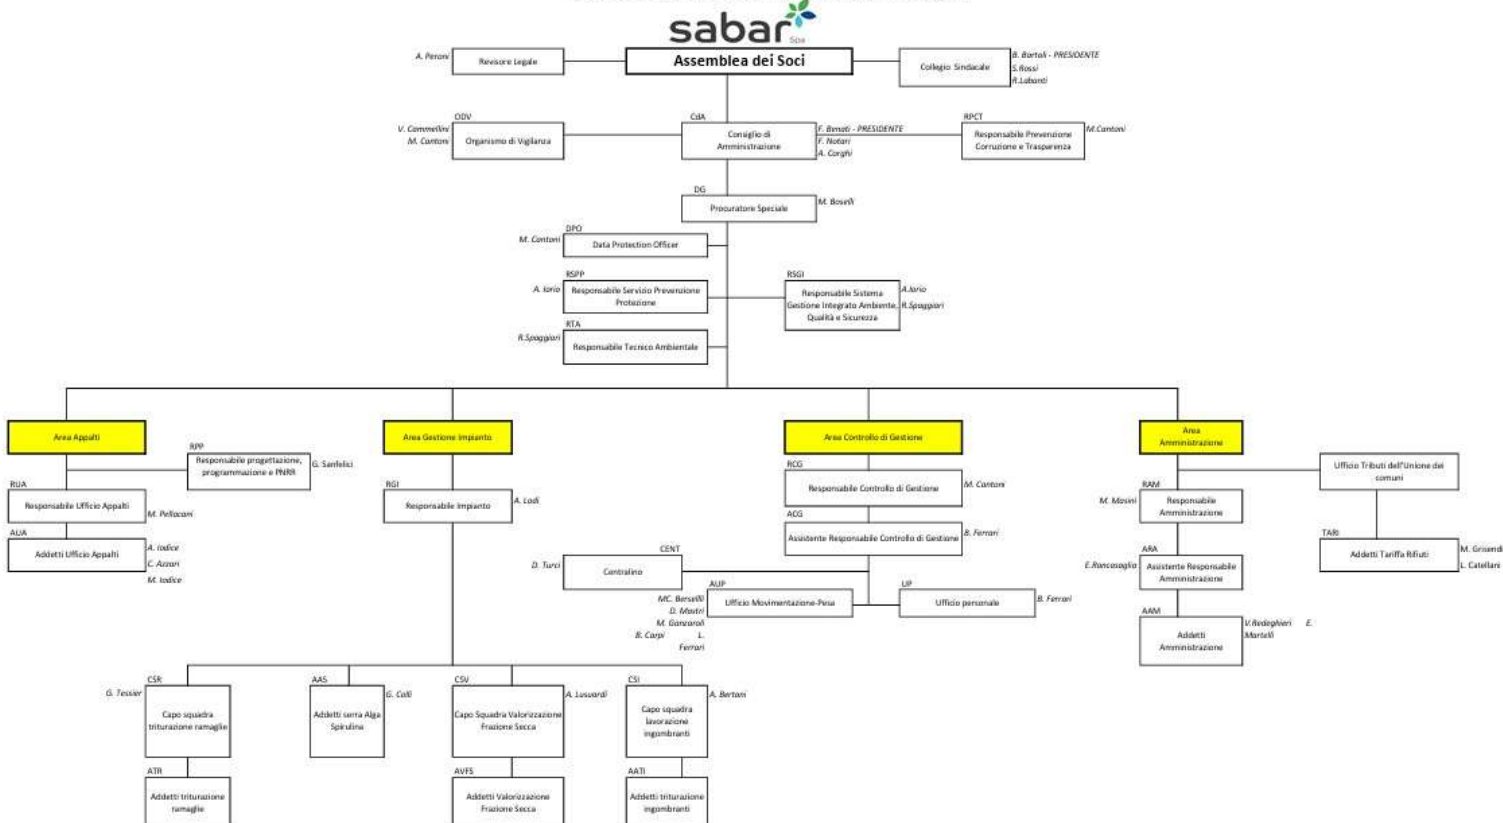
sabar Spa

Assemblea dei Soci

A. Peroni
Revisore Legale

Collegio Sindacale
B. Bartoli - PRESIDENTE
S.Rossi
R.Labanti

ODV
V. Cammellini
M. Cantoni
Organismo di Vigilanza

CdA
Consiglio di Amministrazione
F. Benati - PRESIDENTE
F. Notari
A. Corghi

RPCT
Responsabile Prevenzione Corruzione e Trasparenza
M.Cantoni

DG
Procuratore Speciale
M. Boselli

DPO
M. Cantoni
Data Protection Officer

RSPP
A. Iorio
Responsabile Servizio Prevenzione Protezione

RSGI
Responsabile Sistema Gestione Integrato Ambiente, Qualità e Sicurezza
A.Iorio
R.Spaggiari

RTA
R.Spaggiari
Responsabile Tecnico Ambientale

Area Appalti

RPP
Responsabile progettazione, programmazione e PNRR
G. Sanfelici

RUA
Responsabile Ufficio Appalti
M. Pellacani

AUA
Addetti Ufficio Appalti
A. Iodice
C. Azzari
M. Iodice

Area Gestione Impianto

RGI
Responsabile Impianto
A. Lodi

Area Controllo di Gestione

RCG
Responsabile Controllo di Gestione
M. Cantoni

ACG
Assistente Responsabile Controllo di Gestione
B. Ferrari

CENT
D. Turci
Centralino

AUP
MC. Berselli
D. Mastri
M. Gonzaroli
B. Carpi
L. Ferrari
Ufficio Movimentazione-Pesa

UP
Ufficio personale
B. Ferrari

Area Amministrazione

Ufficio Tributi dell'Unione dei comuni

RAM
M. Mosini
Responsabile Amministrazione

TARI
Addetti Tariffa Rifiuti
M. Grisendi
L. Catellani

ARA
E.Roncosaglia
Assistente Responsabile Amministrazione

AAM
Addetti Amministrazione
V.Redeghieri
E. Martelli

CSR
G. Tessier
Capo squadra triturazione ramaglie

AAS
Addetti serra Alga Spirulina
G. Colli

CSV
Capo Squadra Valorizzazione Frazione Secca
A. Lusvardi

CSI
Capo squadra lavorazione ingombranti
A. Bertoni

ATR
Addetti triturazione ramaglie

AVFS
Addetti Valorizzazione Frazione Secca

AATI
Addetti triturazione ingombranti